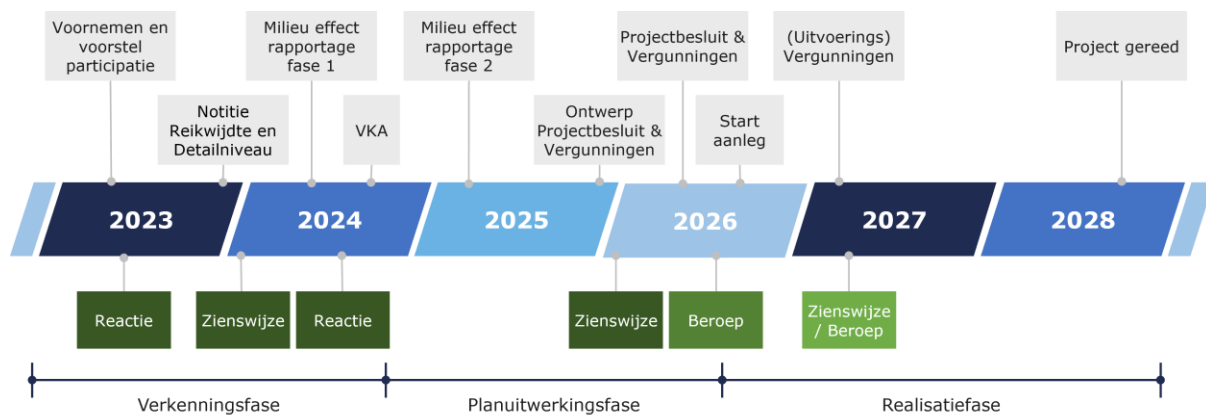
Voornemen en voorstel participatie

Notitie Reikwijdte en Detailniveau

Milieu effect rapportage fase 1

VKA

Milieu effect rapportage fase 2

Ontwerp Projectbesluit & Vergunningen

Projectbesluit & Vergunningen

Start aanleg

(Uitvoerings) Vergunningen

Project gereed

2023

2024

2025

2026

2027

2028

Reactie

Zienswijze

Reactie

Zienswijze

Beroep

Zienswijze / Beroep

Verkenningsfase

Planuitwerkingsfase

Realisatiefase